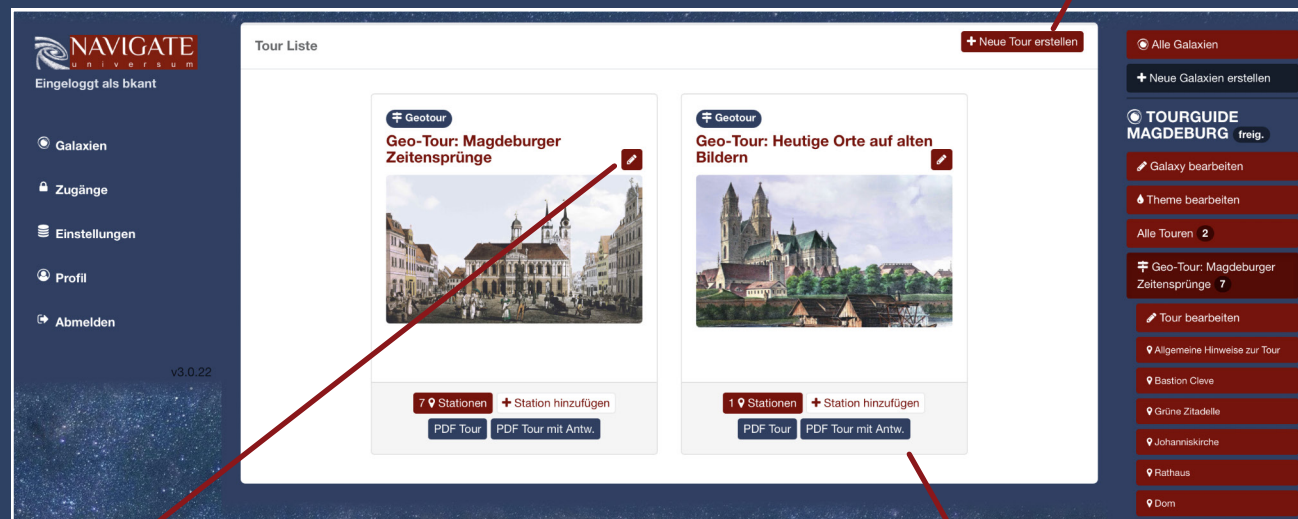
NAVIGATE
universum
Eingeloggt als bkant

Galaxien

Zugänge

Einstellungen

Profil

Abmelden

v3.0.22

Tour Liste

+ Neue Tour erstellen

Geotour
Geo-Tour: Magdeburger Zeitensprünge

7 Stationen
+ Station hinzufügen
PDF Tour
PDF Tour mit Antw.

Geotour
Geo-Tour: Heutige Orte auf alten Bildern

1 Stationen
+ Station hinzufügen
PDF Tour
PDF Tour mit Antw.

Alle Galaxien
+ Neue Galaxien erstellen

TOURGUIDE MAGDEBURG freig.

Galaxy bearbeiten
Theme bearbeiten
Alle Touren 2
Geo-Tour: Magdeburger Zeitensprünge 7
Tour bearbeiten
Allgemeine Hinweise zur Tour
Bastion Cleve
Grüne Zitadelle
Johanniskirche
Rathaus
Dom